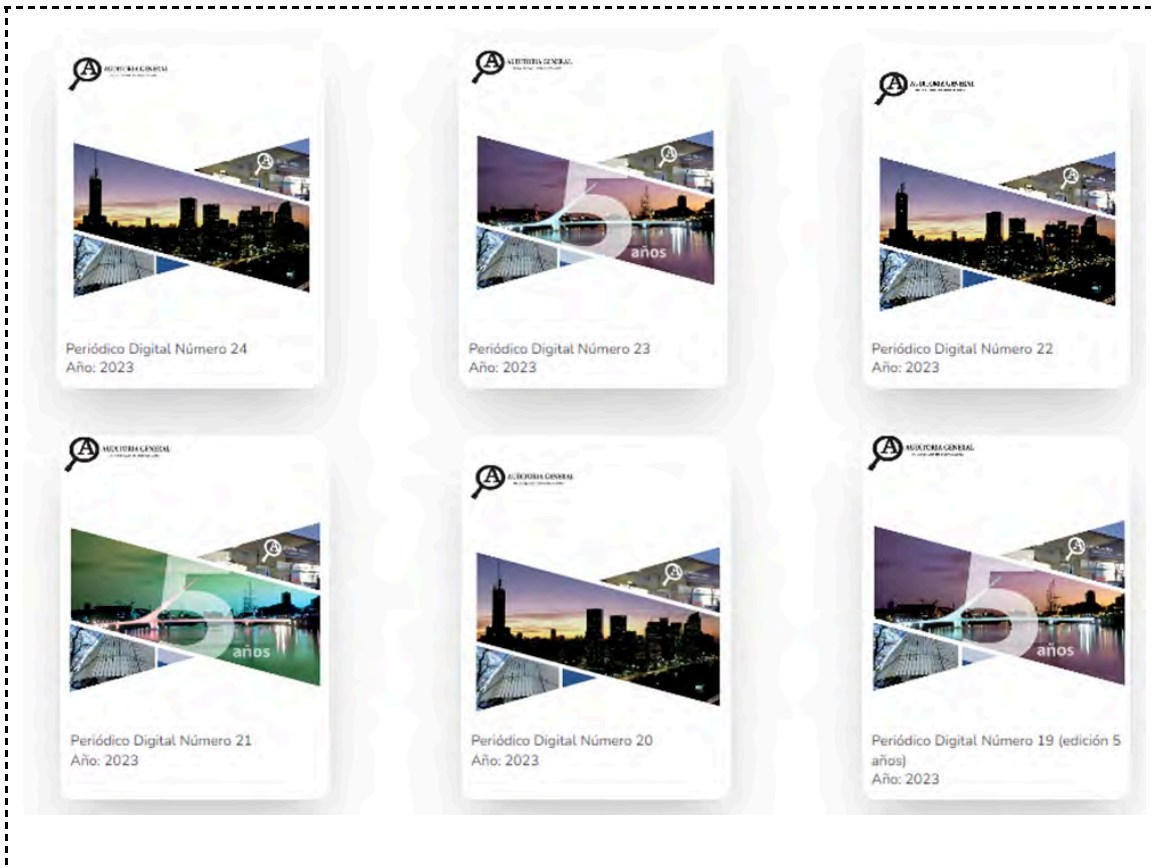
AUDITORÍA GENERAL

Periódico Digital Número 24
Año: 2023

AUDITORÍA GENERAL

5 años

Periódico Digital Número 23
Año: 2023

AUDITORÍA GENERAL

Periódico Digital Número 22
Año: 2023

AUDITORÍA GENERAL

5 años

Periódico Digital Número 21
Año: 2023

AUDITORÍA GENERAL

Periódico Digital Número 20
Año: 2023

AUDITORÍA GENERAL

5 años

Periódico Digital Número 19 (edición 5 años)
Año: 2023